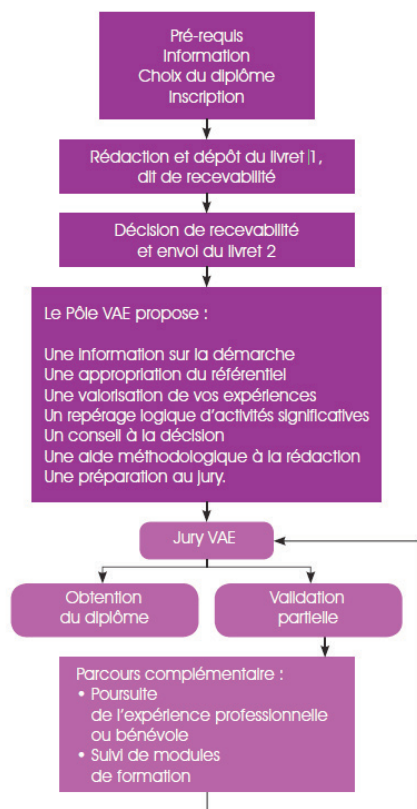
Pré-requis
Information
Choix du diplôme
Inscription

Rédaction et dépôt du livret 1, dit de recevabilité

Décision de recevabilité et envoi du livret 2

Le Pôle VAE propose :

Une information sur la démarche
Une appropriation du référentiel
Une valorisation de vos expériences
Un repérage logique d'activités significatives
Un conseil à la décision
Une aide méthodologique à la rédaction
Une préparation au jury.

Jury VAE

Obtention du diplôme

Validation partielle

Parcours complémentaire :
• Poursuite de l'expérience professionnelle ou bénévole
• Suivi de modules de formation